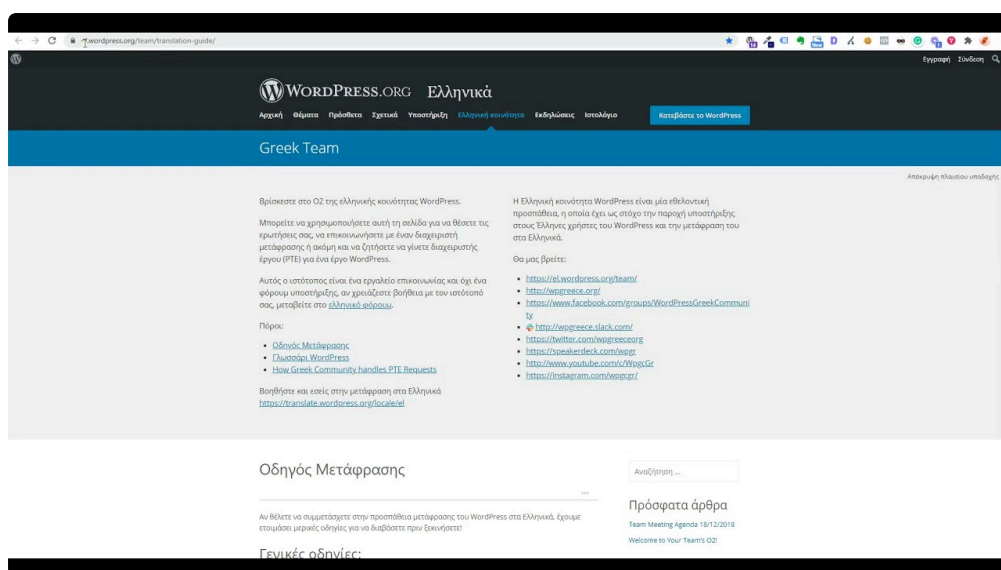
← → C 🔒 wordpress.org/team/translation-guide/

Εγγραφή Σύνδεση

WordPress.org Ελληνικά

Αρχική Θέματα Πρόσθετα Σχετικά Υποστήριξη Ελληνική κοινότητα Εκδηλώσεις Ιστολόγιο

Κατεβάστε το WordPress

Greek Team

Απόκρυψη πλαισίου υποδοχής

Βρίσκεστε στο O2 της ελληνικής κοινότητας WordPress.

Μπορείτε να χρησιμοποιήσετε αυτή τη σελίδα για να θέσετε τις ερωτήσεις σας, να επικοινωνήσετε με έναν διαχειριστή μετάφρασης ή ακόμη και να ζητήσετε να γίνετε διαχειριστής έργου (PTE) για ένα έργο WordPress.

Αυτός ο ιστότοπος είναι ένα εργαλείο επικοινωνίας και όχι ένα φόρουμ υποστήριξης, αν χρειάζεστε βοήθεια με τον ιστότοπό σας, μεταβείτε στο ελληνικό φόρουμ.

Πόροι:

- Οδηγός Μετάφρασης
- Γλωσσάρι WordPress
- How Greek Community handles PTE Requests

Βοηθήστε και εσείς στην μετάφραση στα Ελληνικά https://translate.wordpress.org/locale/el

Η Ελληνική κοινότητα WordPress είναι μία εθελοντική προσπάθεια, η οποία έχει ως στόχο την παροχή υποστήριξης στους Έλληνες χρήστες του WordPress και την μετάφραση του στα Ελληνικά.

Θα μας βρείτε:

- https://el.wordpress.org/team/
- http://wpgreece.org/
- https://www.facebook.com/groups/WordPressGreekCommunity
- http://wpgreece.slack.com/
- https://twitter.com/wpgreeceorg
- https://speakerdeck.com/wpgr
- http://www.youtube.com/c/WpgcGr
- https://instagram.com/wpgcgr/

Οδηγός Μετάφρασης

Αν θέλετε να συμμετάσχετε στην προσπάθεια μετάφρασης του WordPress στα Ελληνικά, έχουμε ετοιμάσει μερικές οδηγίες για να διαβάσετε πριν ξεκινήσετε!

Γενικές οδηγίες:

Αναζήτηση ...

Πρόσφατα άρθρα

Team Meeting Agenda 18/12/2018

Welcome to Your Team's O2!